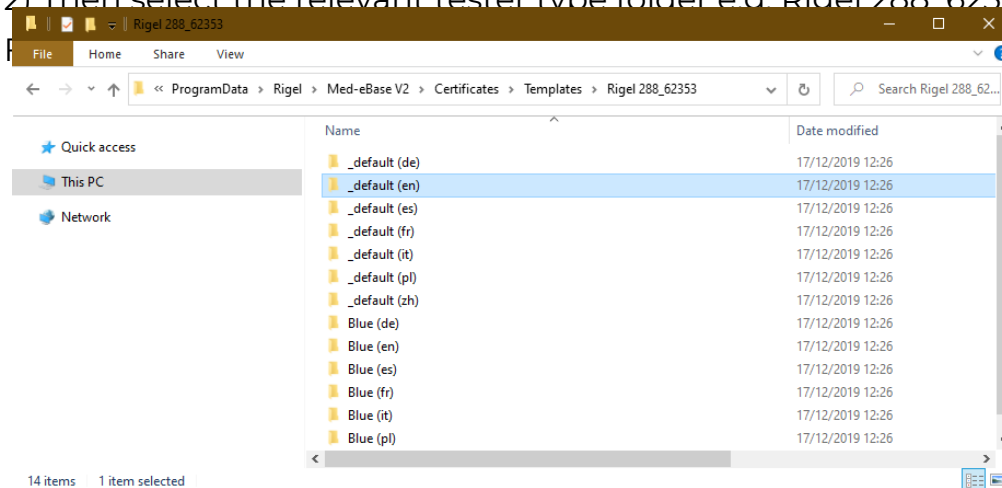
2) Then select the relevant tester type folder e.g. Rigel 288_623

Rigel 288_62353

File Home Share View

« ProgramData › Rigel › Med-eBase V2 › Certificates › Templates › Rigel 288_62353

Search Rigel 288_62...

Quick access
This PC
Network

| Name | Date modified |
|---|---|
| _default (de) | 17/12/2019 12:26 |
| _default (en) | 17/12/2019 12:26 |
| _default (es) | 17/12/2019 12:26 |
| _default (fr) | 17/12/2019 12:26 |
| _default (it) | 17/12/2019 12:26 |
| _default (pl) | 17/12/2019 12:26 |
| _default (zh) | 17/12/2019 12:26 |
| Blue (de) | 17/12/2019 12:26 |
| Blue (en) | 17/12/2019 12:26 |
| Blue (es) | 17/12/2019 12:26 |
| Blue (fr) | 17/12/2019 12:26 |
| Blue (it) | 17/12/2019 12:26 |
| Blue (pl) | 17/12/2019 12:26 |

14 items 1 item selected